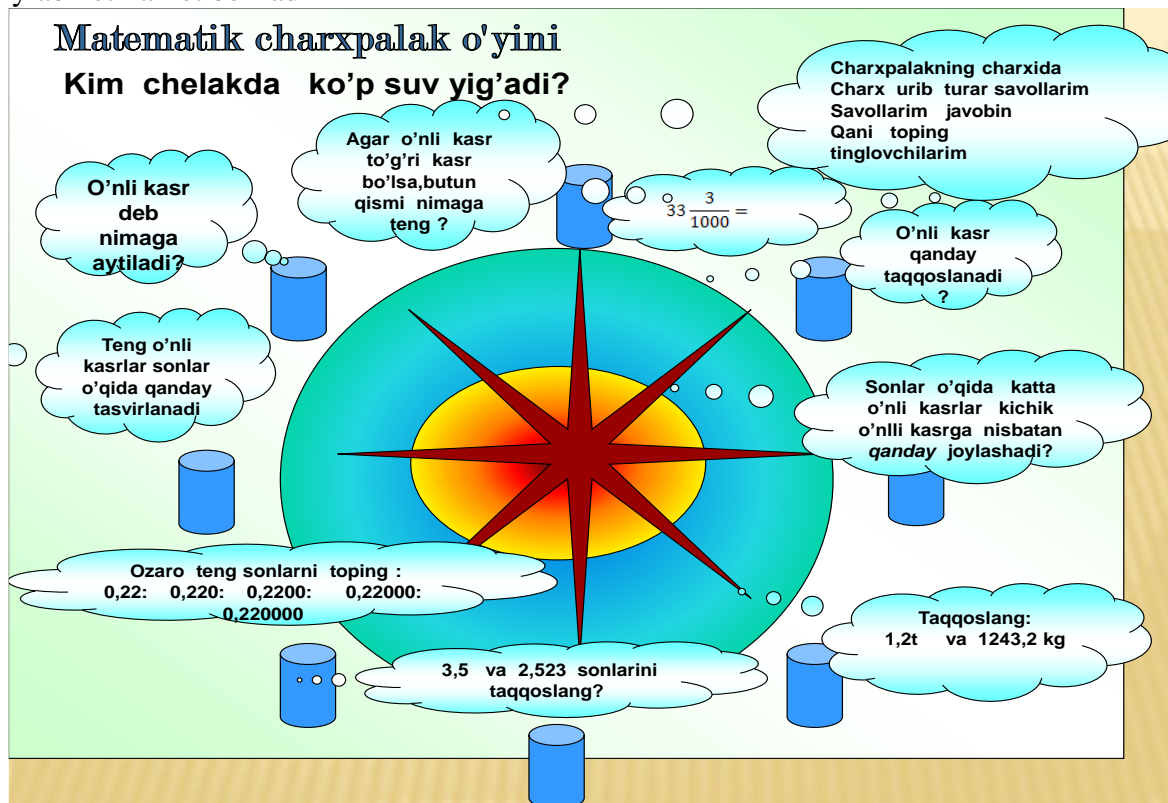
Matematik charxpalak o'yini

Kim chelakda ko’p suv yig’adi?

Charxpalakning charxida Charx urib turar savollarim Savollarim javobin Qani toping tinglovchilarim

Agar o’nli kasr to’g’ri kasr bo’lsa,butun qismi nimaga teng ?

O’nli kasr deb nimaga aytiladi?

$33\frac{3}{1000} =$

O’nli kasr qanday taqqoslanadi ?

Teng o’nli kasrlar sonlar o’qida qanday tasvirlanadi

Sonlar o’qida katta o’nli kasrlar kichik o’nlli kasrga nisbatan qanday joylashadi?

Ozaro teng sonlarni toping : 0,22: 0,220: 0,2200: 0,22000: 0,220000

Taqqoslang: 1,2t va 1243,2 kg

3,5 va 2,523 sonlarini taqqoslang?